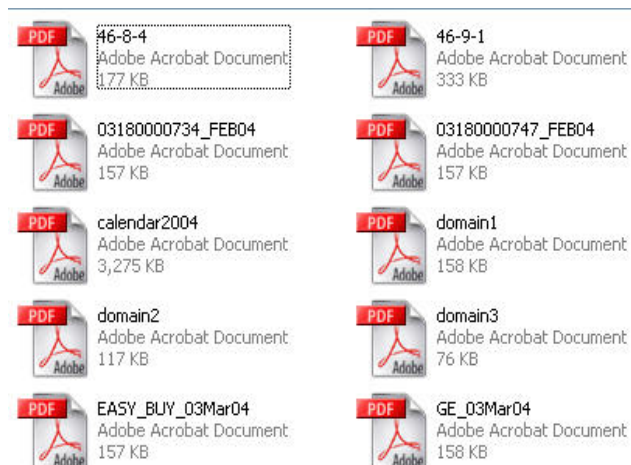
PDF Adobe 46-8-4
Adobe Acrobat Document
177 KB

PDF Adobe 46-9-1
Adobe Acrobat Document
333 KB

PDF Adobe 03180000734_FEB04
Adobe Acrobat Document
157 KB

PDF Adobe 03180000747_FEB04
Adobe Acrobat Document
157 KB

PDF Adobe calendar2004
Adobe Acrobat Document
3,275 KB

PDF Adobe domain1
Adobe Acrobat Document
158 KB

PDF Adobe domain2
Adobe Acrobat Document
117 KB

PDF Adobe domain3
Adobe Acrobat Document
76 KB

PDF Adobe EASY_BUY_03Mar04
Adobe Acrobat Document
157 KB

PDF Adobe GE_03Mar04
Adobe Acrobat Document
158 KB